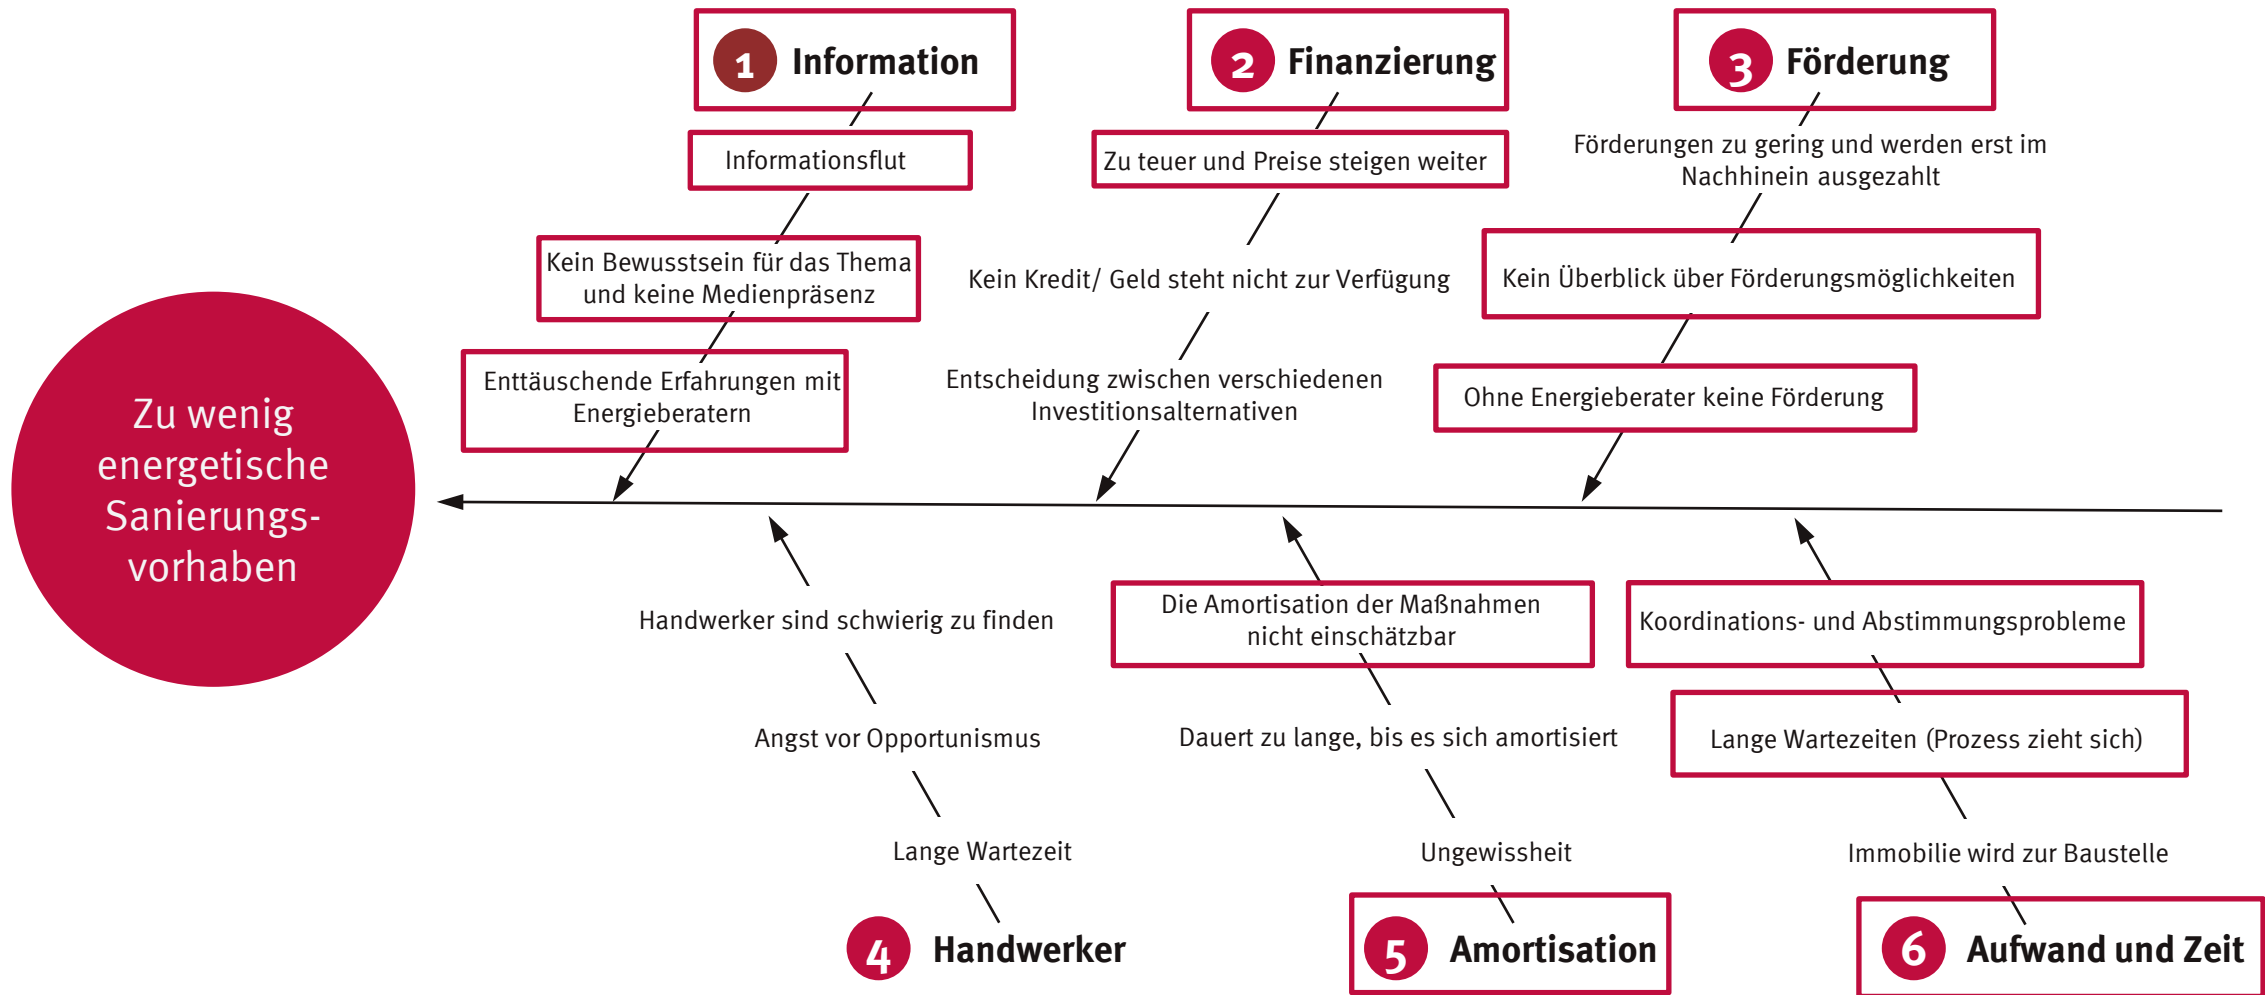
1 Information

Informationsflut

Kein Bewusstsein für das Thema und keine Medienpräsenz

Enttäuschende Erfahrungen mit Energieberatern

2 Finanzierung

Zu teuer und Preise steigen weiter

Kein Kredit/ Geld steht nicht zur Verfügung

Entscheidung zwischen verschiedenen Investitionsalternativen

3 Förderung

Förderungen zu gering und werden erst im Nachhinein ausgezahlt

Kein Überblick über Förderungsmöglichkeiten

Ohne Energieberater keine Förderung

Zu wenig energetische Sanierungs- vorhaben

Handwerker sind schwierig zu finden

Angst vor Opportunismus

Lange Wartezeit

4 Handwerker

Die Amortisation der Maßnahmen nicht einschätzbar

Dauert zu lange, bis es sich amortisiert

Ungewissheit

5 Amortisation

Koordinations- und Abstimmungsprobleme

Lange Wartezeiten (Prozess zieht sich)

Immobilie wird zur Baustelle

6 Aufwand und Zeit